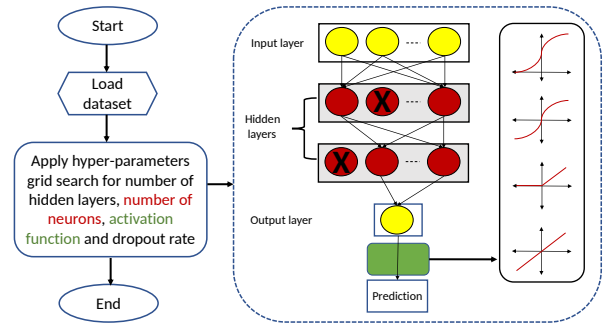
Start

Load dataset

Apply hyper-parameters grid search for number of hidden layers, number of neurons, activation function and dropout rate

End

Input layer

...

Hidden layers

X

...

X

...

Output layer

Prediction